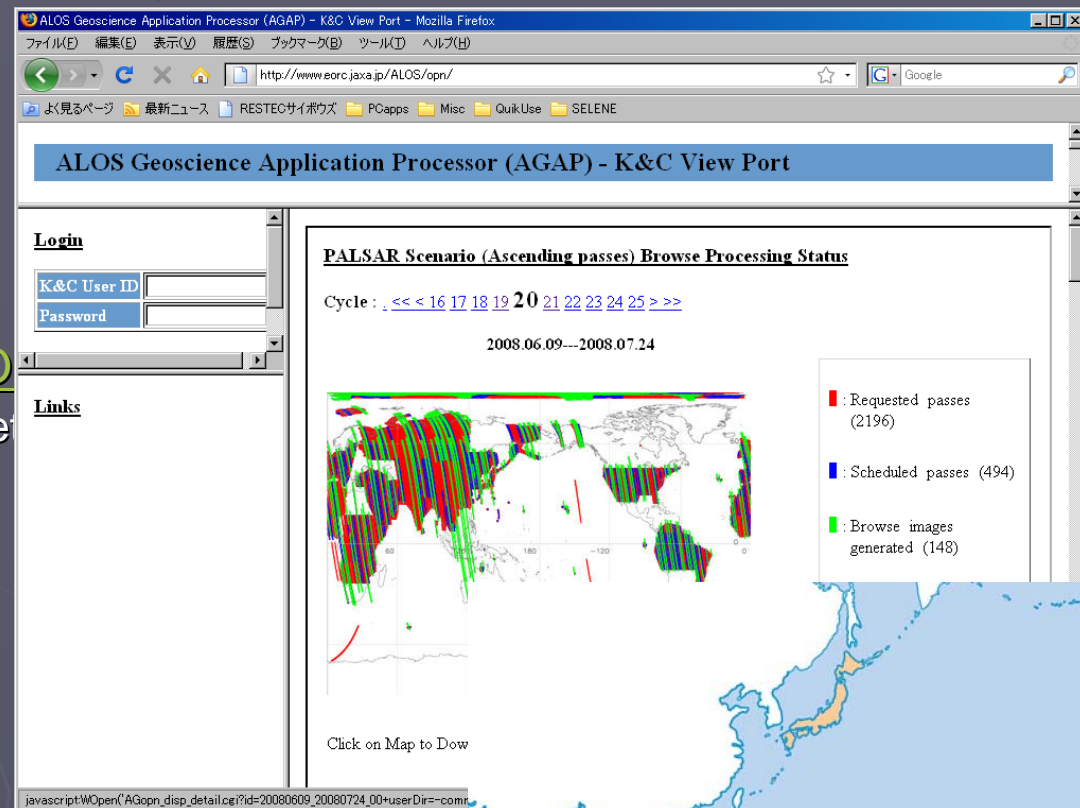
ALOS Geoscience Application Processor (AGAP) - K&C View Port - Mozilla Firefox

ファイル(F) 編集(E) 表示(V) 履歴(S) ブックマーク(B) ツール(T) ヘルプ(H)

http://www.eorc.jaxa.jp/ALOS/opn/

Google

よく見るページ 最新ニュース RESTECサイボウズ PCapps Misc QuikUse SELENE

ALOS Geoscience Application Processor (AGAP) - K&C View Port

Login

| K&C User ID | |
|---|---|
| Password | |

Links

PALSAR Scenario (Ascending passes) Browse Processing Status

Cycle : . << < 16 17 18 19 20 21 22 23 24 25 > >>

2008.06.09---2008.07.24

60

-120

0

: Requested passes (2196)

: Scheduled passes (494)

: Browse images generated (148)

Click on Map to Dow

javascript:WOpen("AGopn_disp_detail.cgi?id=20080609_20080724_00+userDir=-comm